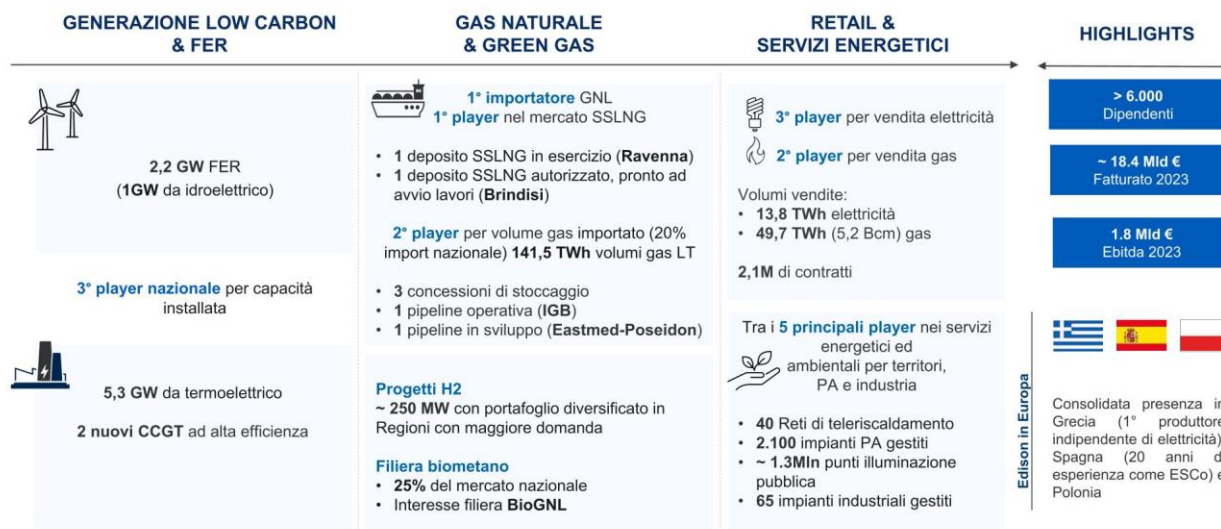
GENERAZIONE LOW CARBON & FER

2,2 GW FER
(1GW da idroelettrico)

3° player nazionale per capacità installata

5,3 GW da termoelettrico

2 nuovi CCGT ad alta efficienza

GAS NATURALE & GREEN GAS

1° importatore GNL
1° player nel mercato SSLNG

• 1 deposito SSLNG in esercizio (Ravenna)
• 1 deposito SSLNG autorizzato, pronto ad avvio lavori (Brindisi)

2° player per volume gas importato (20% import nazionale) 141,5 TWh volumi gas LT

• 3 concessioni di stoccaggio
• 1 pipeline operativa (IGB)
• 1 pipeline in sviluppo (Eastmed-Poseidon)

Progetti H2
~ 250 MW con portafoglio diversificato in Regioni con maggiore domanda

Filiera biometano
• 25% del mercato nazionale
• Interesse filiera BioGNL

RETAIL & SERVIZI ENERGETICI

3° player per vendita elettricità

2° player per vendita gas

Volumi vendite:
• 13,8 TWh elettricità
• 49,7 TWh (5,2 Bcm) gas

2,1M di contratti

Tra i 5 principali player nei servizi energetici ed ambientali per territori, PA e industria

• 40 Reti di teleriscaldamento
• 2.100 impianti PA gestiti
• ~ 1.3Mln punti illuminazione pubblica
• 65 impianti industriali gestiti

HIGHLIGHTS

> 6.000
Dipendenti

~ 18.4 Mld €
Fatturato 2023

1.8 Mld €
Ebitda 2023

Edison in Europa

Consolidata presenza in Grecia (1° produttore indipendente di elettricità), Spagna (20 anni di esperienza come ESCo) e Polonia